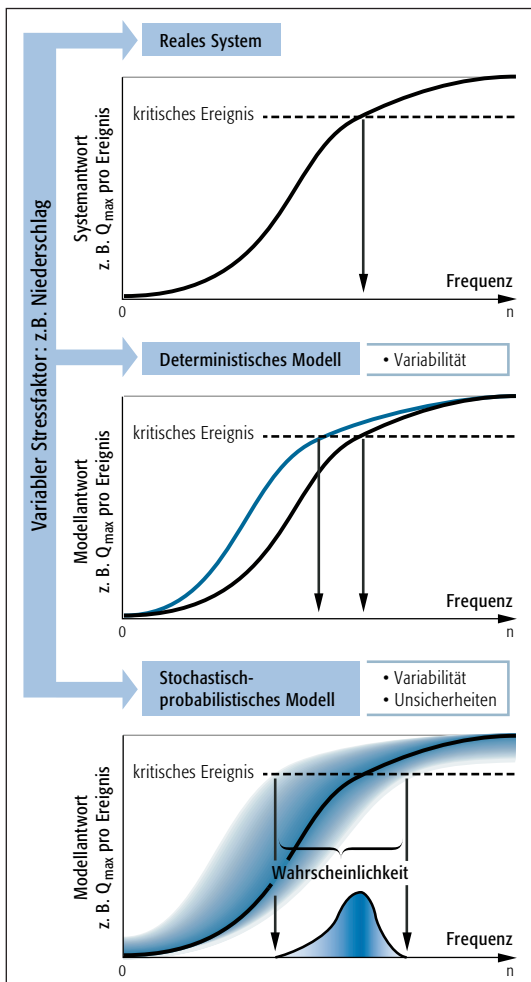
Variabler Stressfaktor: z.B. Niederschlag

Reales System

Systemantwort
z. B. $Q_{max}$ pro Ereignis

kritisches Ereignis

Frequenz

0

n

Deterministisches Modell

• Variabilität

Modellantwort
z. B. $Q_{max}$ pro Ereignis

kritisches Ereignis

Frequenz

0

n

Stochastisch-probabilistisches Modell

• Variabilität
• Unsicherheiten

Modellantwort
z. B. $Q_{max}$ pro Ereignis

kritisches Ereignis

Wahrscheinlichkeit

Frequenz

0

n